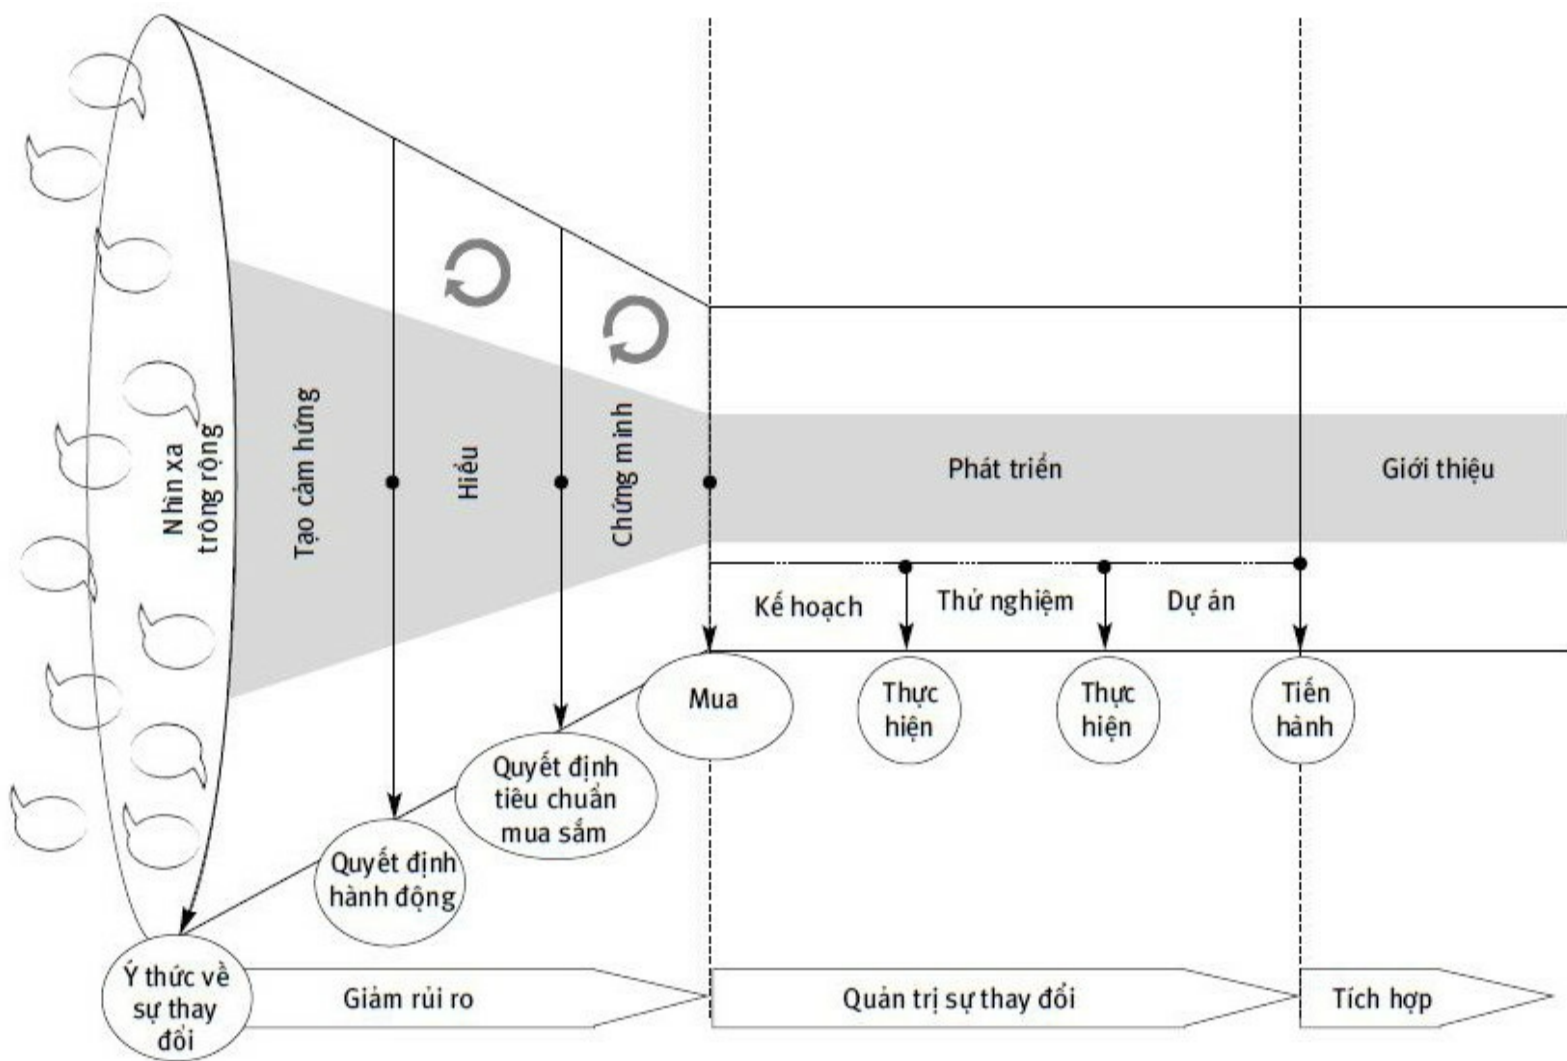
Nhìn xa trông rộng

Tạo cảm hứng

Hiểu

Chứng minh

Phát triển

Giới thiệu

Kế hoạch

Thử nghiệm

Dự án

Mua

Thực hiện

Thực hiện

Tiến hành

Quyết định tiêu chuẩn mua sắm

Quyết định hành động

Ý thức về sự thay đổi

Giảm rủi ro

Quản trị sự thay đổi

Tích hợp